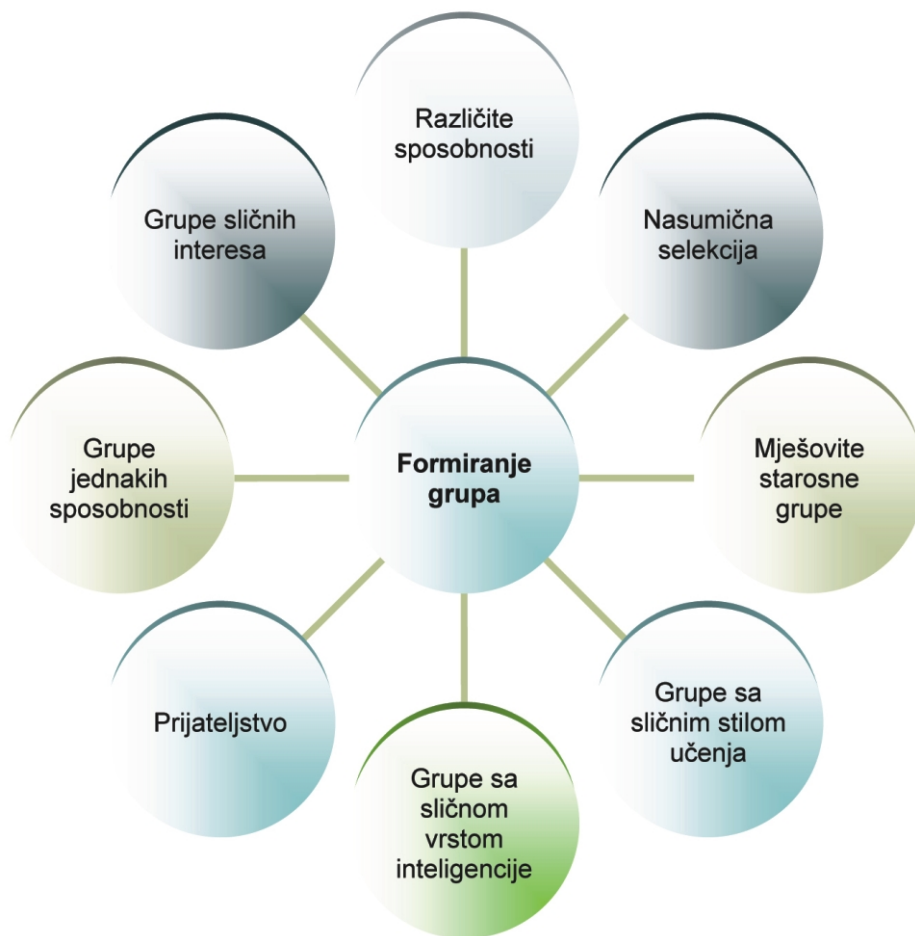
Različite sposobnosti

Grupe sličnih interesa

Nasumična selekcija

Grupe jednakih sposobnosti

Formiranje grupa

Mješovite starosne grupe

Prijateljstvo

Grupe sa sličnim stilom učenja

Grupe sa sličnom vrstom inteligencije